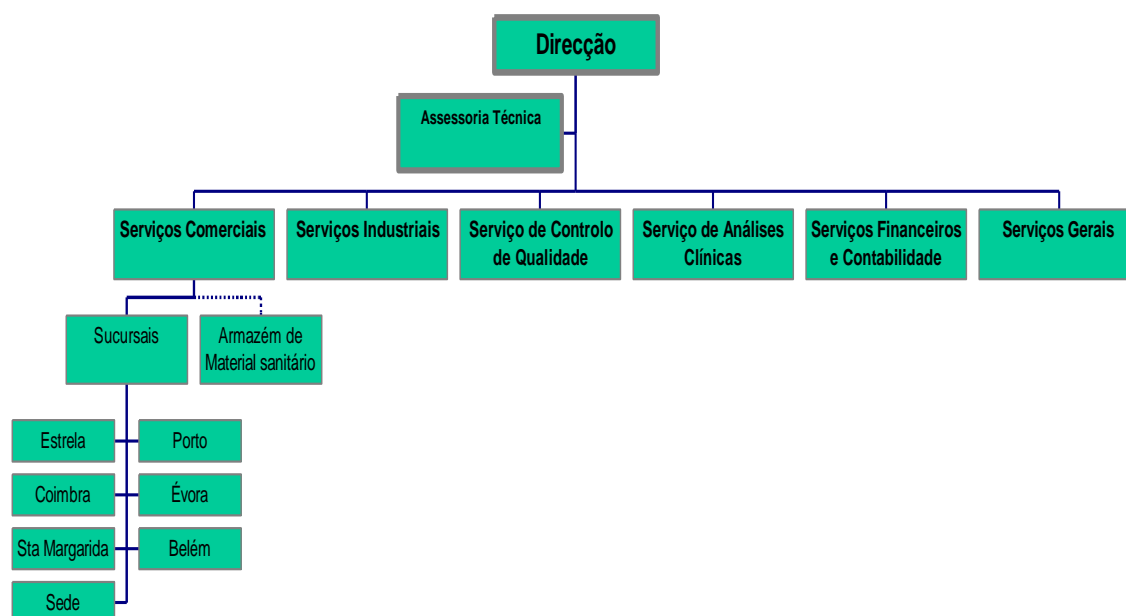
Direcção

Assessoria Técnica

Serviços Comerciais

Serviços Industriais

Serviço de Controlo de Qualidade

Serviço de Análises Clínicas

Serviços Financeiros e Contabilidade

Serviços Gerais

Sucursais

Armazém de Material sanitário

Estrela

Porto

Coimbra

Évora

Sta Margarida

Belém

Sede